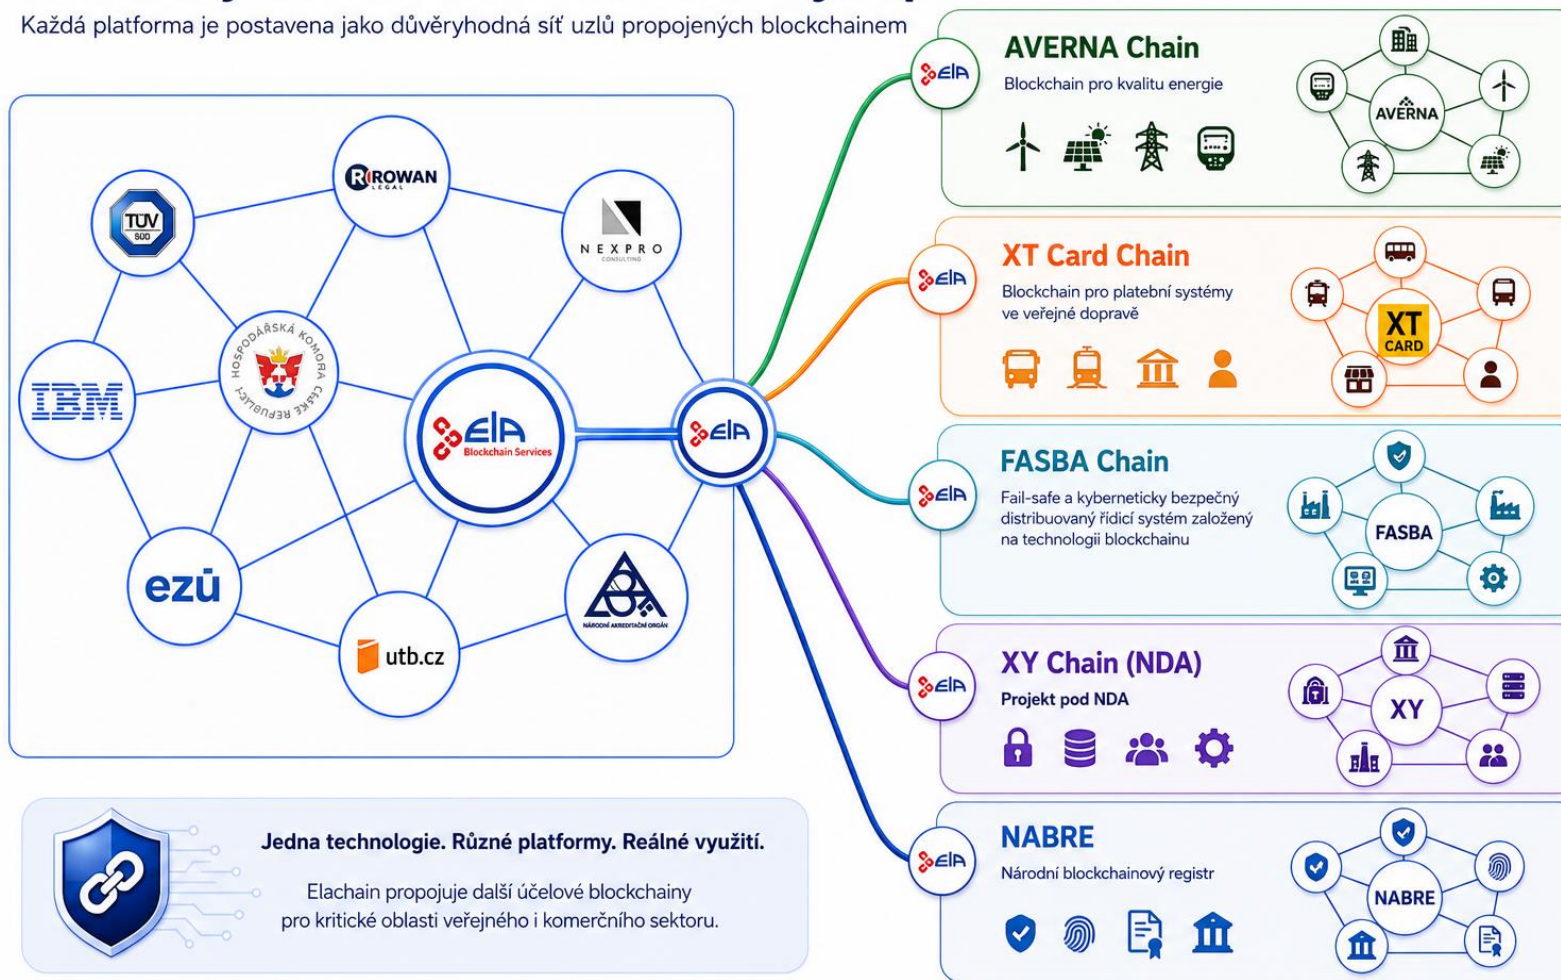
Každá platforma je postavena jako důvěryhodná síť uzlů propojených blockchainem

TÜV SÜD

ROWAN LEGAL

NEXPRO CONSULTING

IBM

HOSPODÁŘSKÁ KOMORA ČESKÉ REPUBLIKY

ElA Blockchain Services

ElA

ezú

utb.cz

NÁRODNÍ AKREDITAČNÍ ORGÁN

ElA
AVERNA Chain
Blockchain pro kvalitu energie
AVERNA

ElA
XT Card Chain
Blockchain pro platební systémy ve veřejné dopravě
XT CARD

ElA
FASBA Chain
Fail-safe a kyberneticky bezpečný distribuovaný řídicí systém založený na technologii blockchainu
FASBA

ElA
XY Chain (NDA)
Projekt pod NDA
XY

ElA
NABRE
Národní blockchainový registr
NABRE

Jedna technologie. Různé platformy. Reálné využití.

Elachain propojuje další účelové blockchainy pro kritické oblasti veřejného i komerčního sektoru.